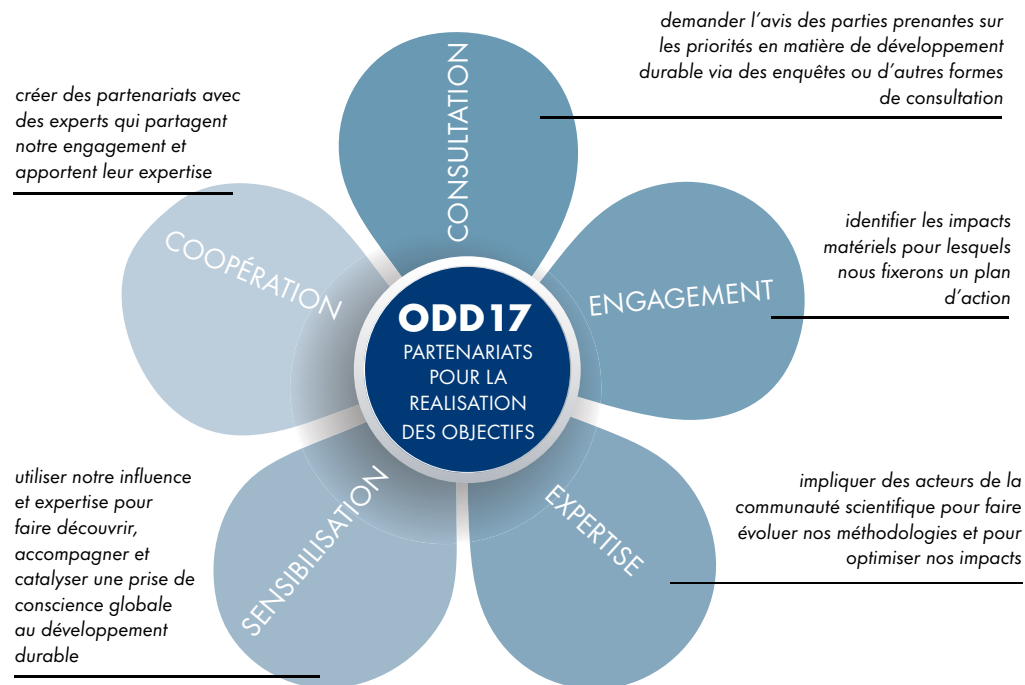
demander l'avis des parties prenantes sur les priorités en matière de développement durable via des enquêtes ou d'autres formes de consultation

créer des partenariats avec des experts qui partagent notre engagement et apportent leur expertise

CONSULTATION

COOPÉRATION

identifier les impacts matériels pour lesquels nous fixerons un plan d'action

ENGAGEMENT

ODD 17
PARTENARIATS POUR LA REALISATION DES OBJECTIFS

utiliser notre influence et expertise pour faire découvrir, accompagner et catalyser une prise de conscience globale au développement durable

SENSIBILISATION

EXPERTISE

impliquer des acteurs de la communauté scientifique pour faire évoluer nos méthodologies et pour optimiser nos impacts